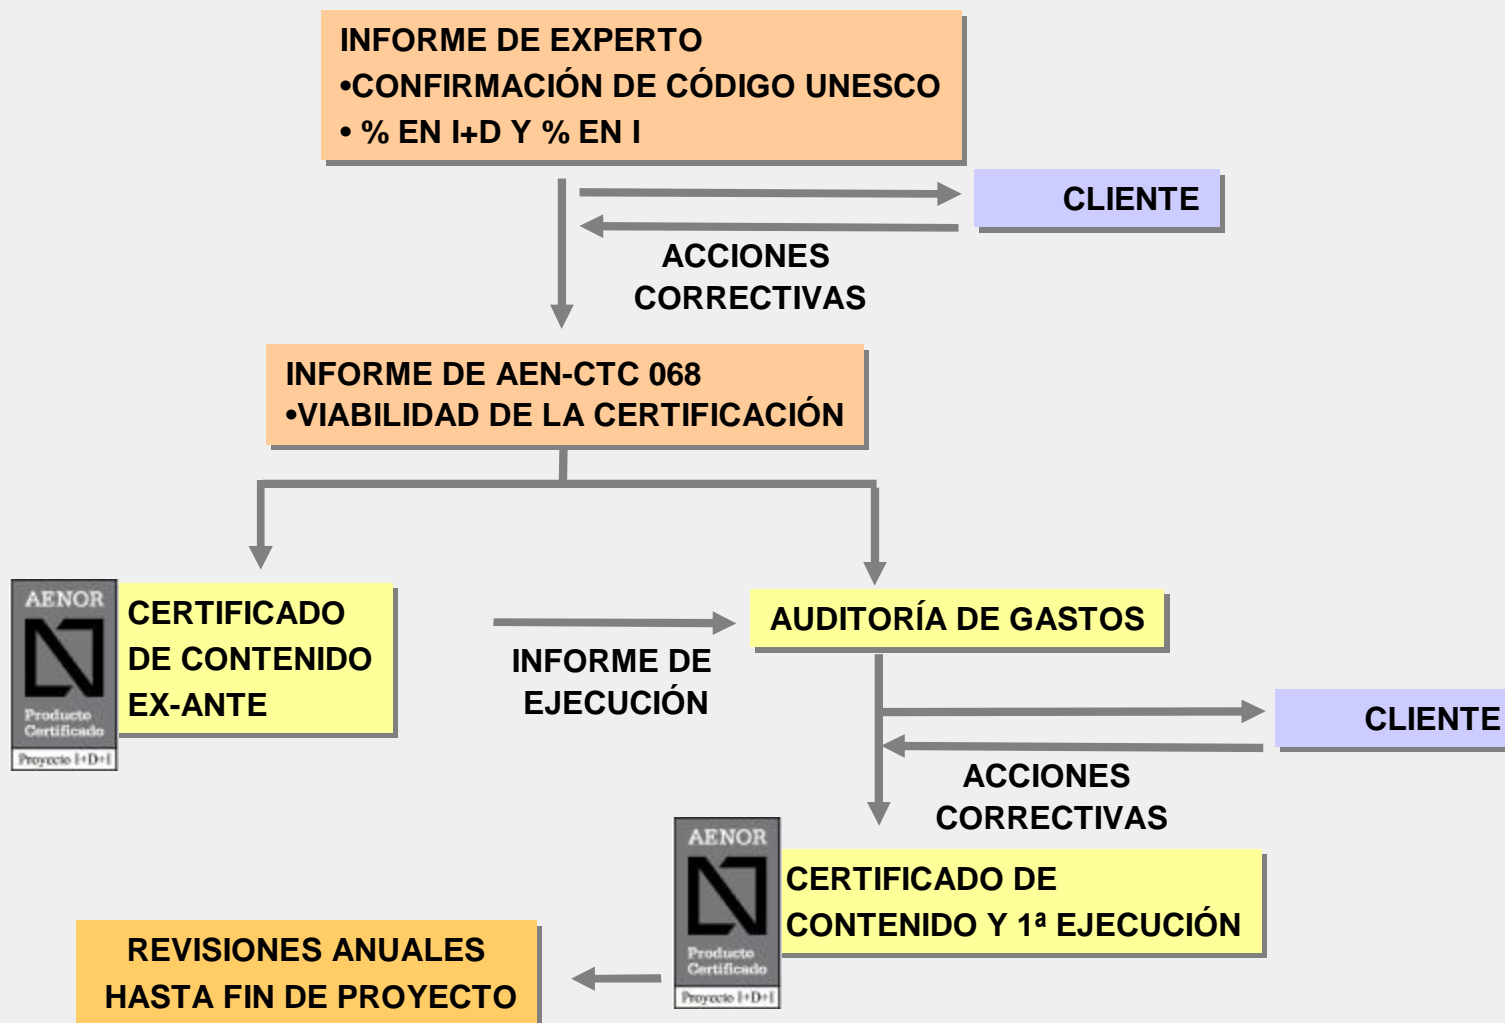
INFORME DE EXPERTO
•CONFIRMACIÓN DE CÓDIGO UNESCO
• % EN I+D Y % EN I

CLIENTE

ACCIONES CORRECTIVAS

INFORME DE AEN-CTC 068
•VIABILIDAD DE LA CERTIFICACIÓN

AENOR
N
Producto Certificado
Proyecto I+D+I

CERTIFICADO DE CONTENIDO EX-ANTE

INFORME DE EJECUCIÓN

AUDITORÍA DE GASTOS

CLIENTE

ACCIONES CORRECTIVAS

AENOR
N
Producto Certificado
Proyecto I+D+I

CERTIFICADO DE CONTENIDO Y 1ª EJECUCIÓN

REVISIONES ANUALES HASTA FIN DE PROYECTO